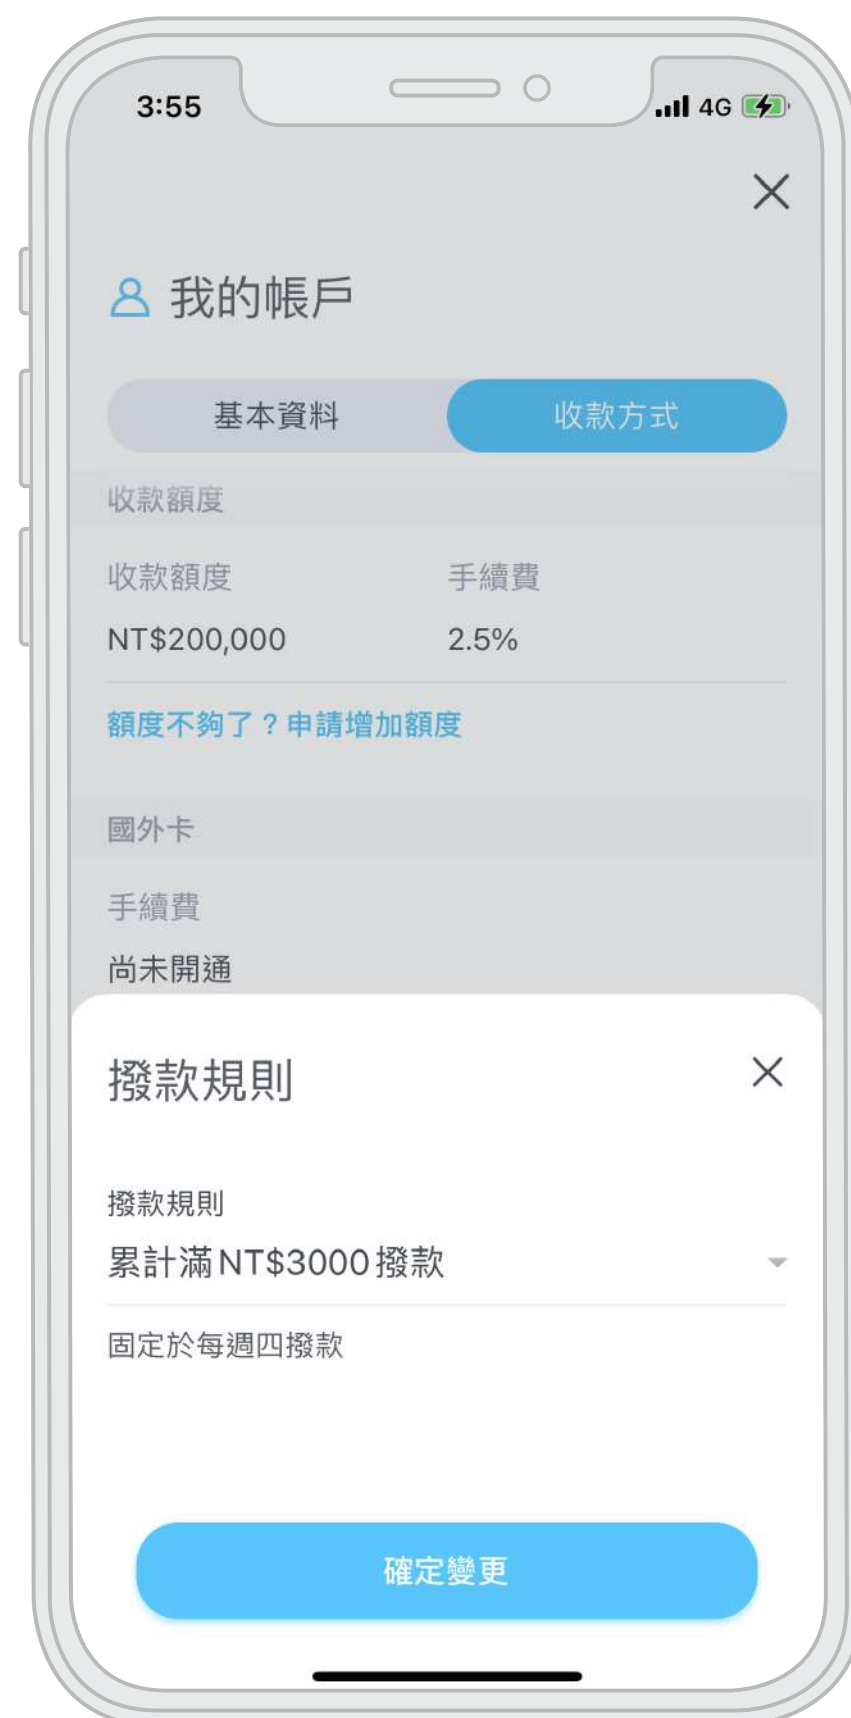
3:55

4G

我的帳戶

基本資料

收款方式

收款額度

收款額度

手續費

NT$200,000

2.5%

額度不夠了？申請增加額度

國外卡

手續費

尚未開通

撥款規則

撥款規則

累計滿NT$3000撥款

固定於每週四撥款

確定變更